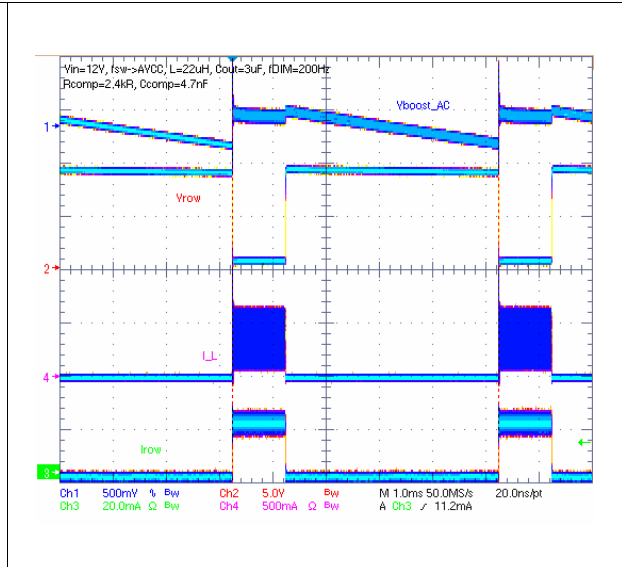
Vin=12V, fsw->AVCC, L=22uH, Cout=3uF, fDIM=200Hz
Rcomp=2.4kR, Ccomp=4.7nF

Vboost_AC

Vrow

I_L

Irow

1
2
4
3

Ch1 500mV Bw Ch2 5.0V Bw M 1.0ms 50.0MS/s 20.0ns/pt
Ch3 20.0mA Ω Bw Ch4 500mA Ω Bw A Ch3 ∫ 11.2mA